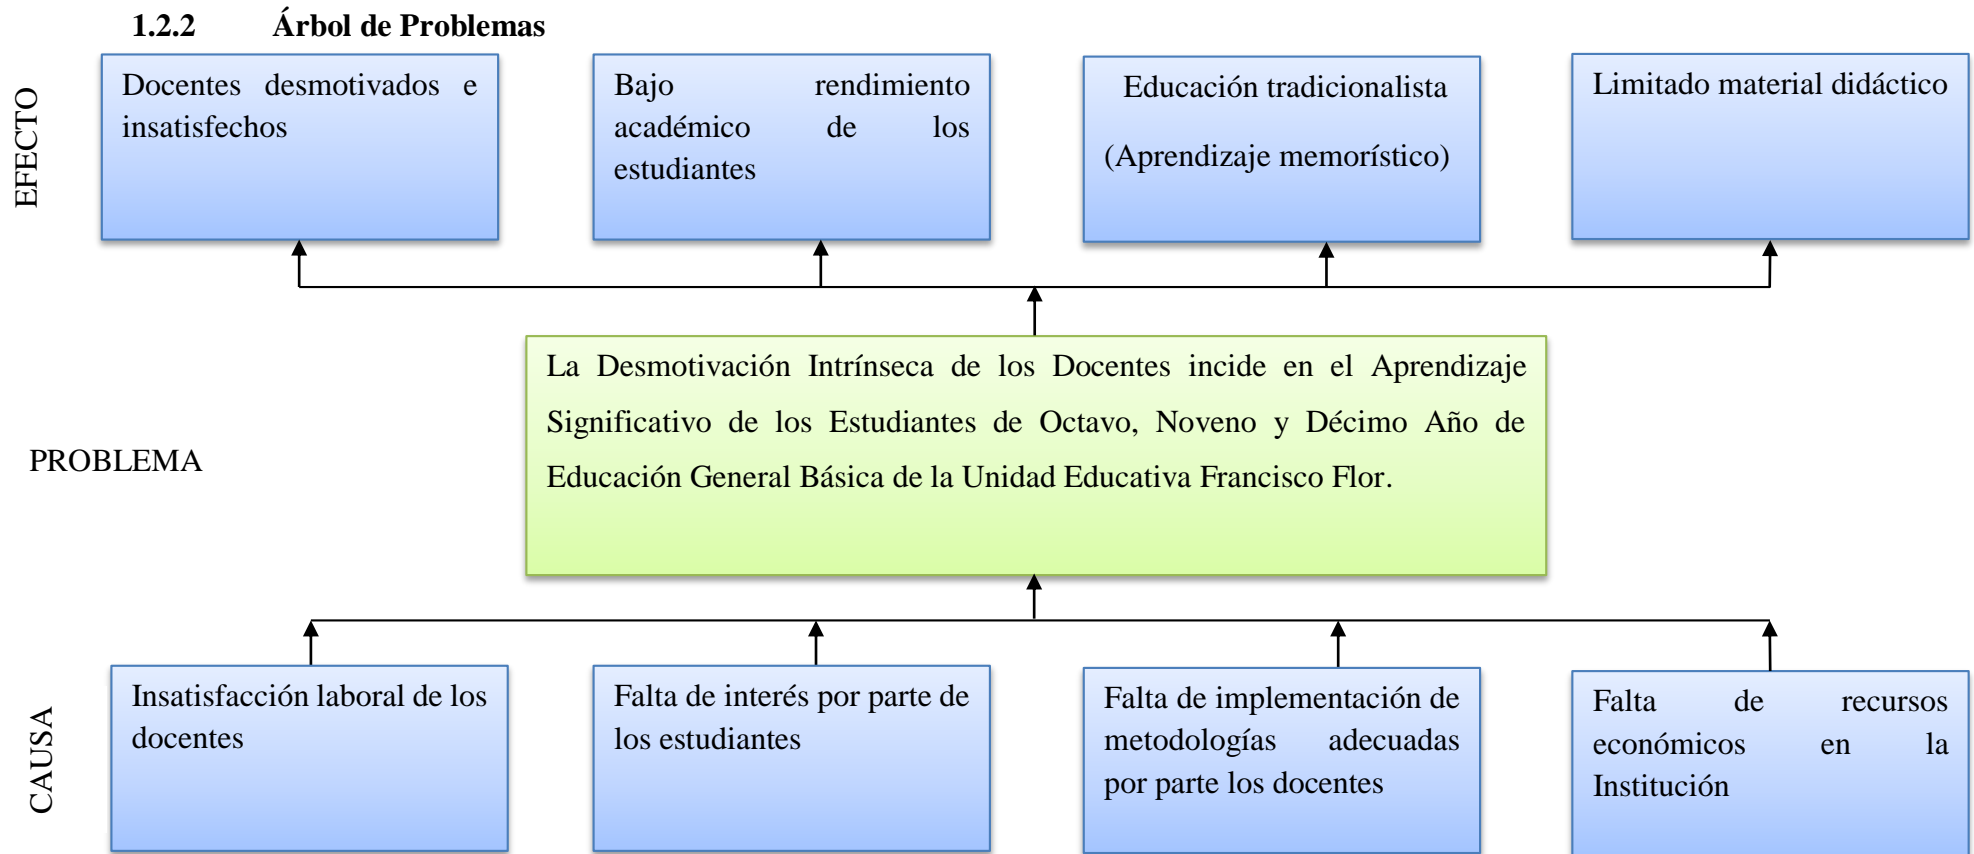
1.2.2 Árbol de Problemas

EFECTO

Docentes desmotivados e insatisfechos

Bajo rendimiento académico de los estudiantes

Educación tradicionalista

(Aprendizaje memorístico)

Limitado material didáctico

PROBLEMA

La Desmotivación Intrínseca de los Docentes incide en el Aprendizaje Significativo de los Estudiantes de Octavo, Noveno y Décimo Año de Educación General Básica de la Unidad Educativa Francisco Flor.

CAUSA

Insatisfacción laboral de los docentes

Falta de interés por parte de los estudiantes

Falta de implementación de metodologías adecuadas por parte los docentes

Falta de recursos económicos en la Institución